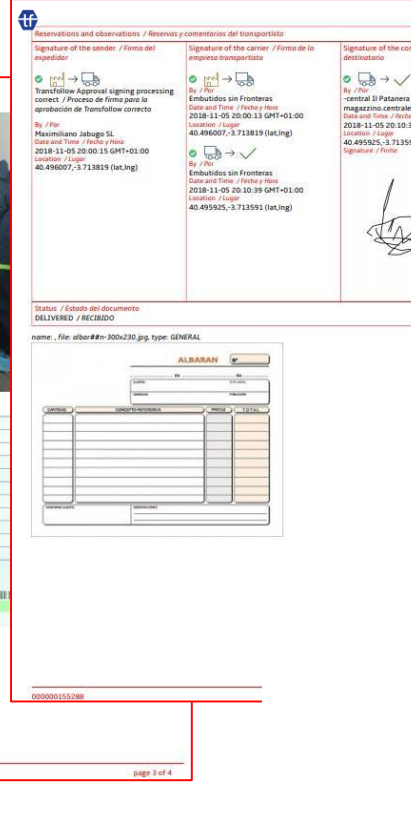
Reservations and observations / Reservas y comentarios del transportista

Signature of the sender / Firma del expedidor

Transfollow Approval signing processing correct / Proceso de firma para la aprobación de Transfollow correcto

By / Por
Maximiliano Jabugo SL
Date and Time / Fecha y Hora
2018-11-05 20:00:15 GMT+01:00
Location / Lugar
40.496007,-3.713819 (lat,lng)

Signature of the carrier / Firma de la empresa transportista

By / Por
Embutidos sin Fronteras
Date and Time / Fecha y Hora
2018-11-05 20:00:13 GMT+01:00
Location / Lugar
40.496007,-3.713819 (lat,lng)

By / Por
Embutidos sin Fronteras
Date and Time / Fecha y Hora
2018-11-05 20:10:39 GMT+01:00
Location / Lugar
40.495925,-3.713591 (lat,lng)

Signature of the co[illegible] destinatario

By / Por
-central Il Patanera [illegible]
magazzino.centrale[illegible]
Date and Time / Fecha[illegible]
2018-11-05 20:10:3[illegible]
Location / Lugar
40.495925,-3.71359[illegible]
Signature / Firma

Status / Estado del documento
DELIVERED / RECIBIDO

name: , file: albar##n-300x230.jpg, type: GENERAL

ALBARAN Nº

CANTIDAD | CONCEPTO REFERENCIA | PRECIO | TOTAL

000000155288

page 3 of 4